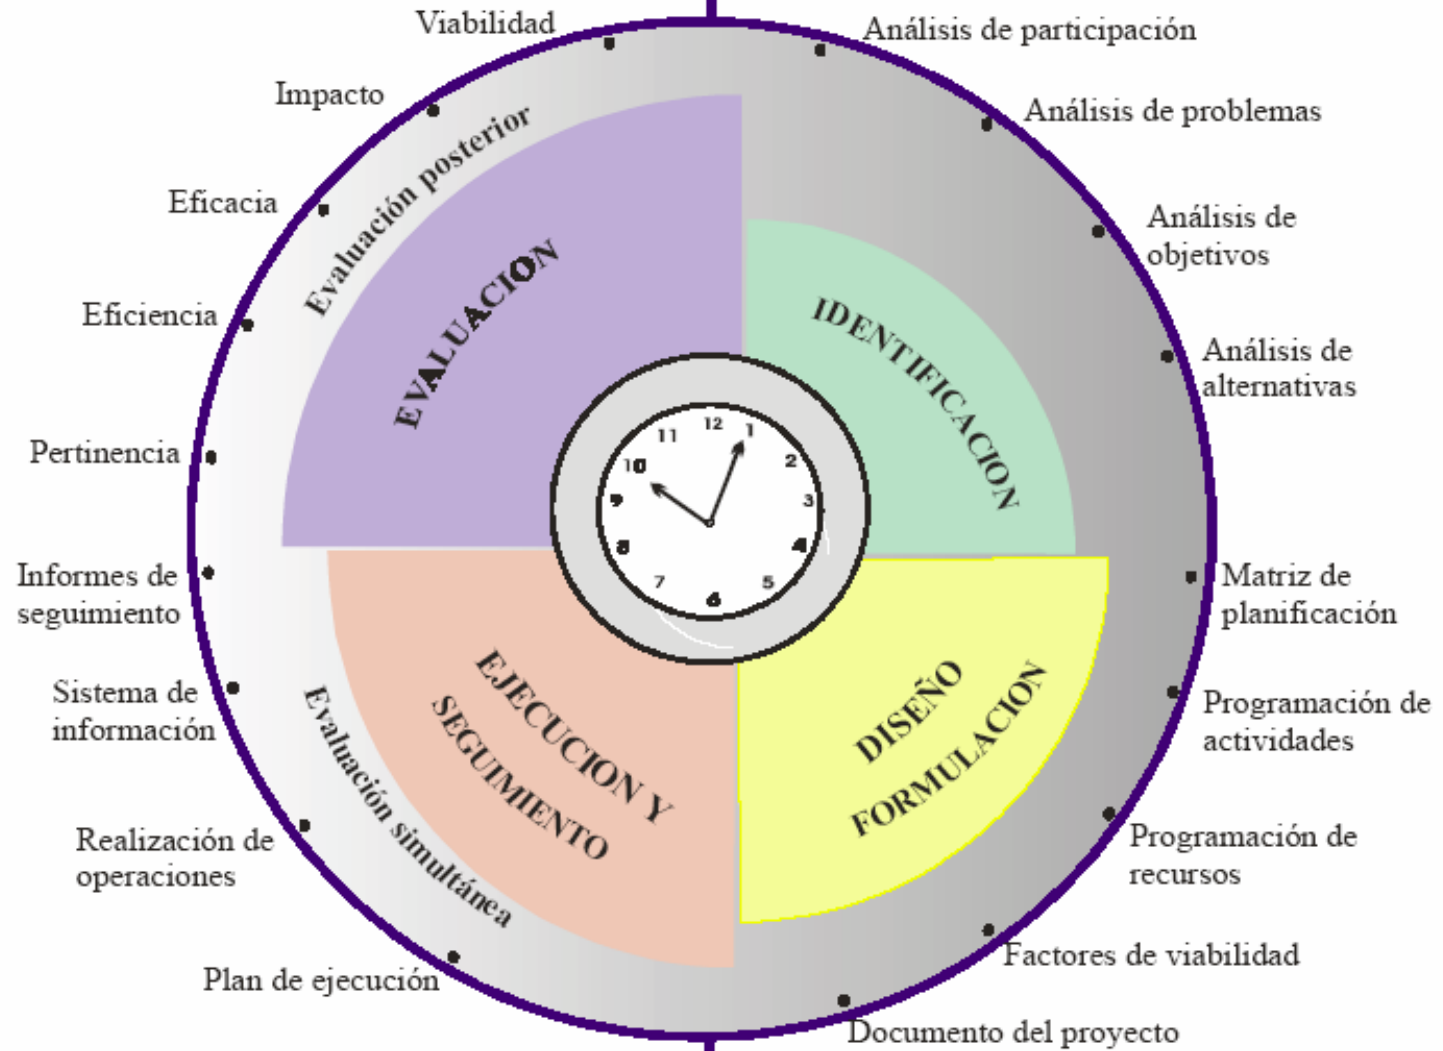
Viabilidad

Análisis de participación

Impacto

Análisis de problemas

Evaluación posterior

Eficacia

Análisis de objetivos

EVALUACION

IDENTIFICACION

Eficiencia

Análisis de alternativas

Pertinencia

12 1 2 3 4 5 6 7 8 9 10 11

Informes de seguimiento

Matriz de planificación

Sistema de información

EJECUCION Y SEGUIMIENTO

DISEÑO FORMULACION

Programación de actividades

Evaluación simultánea

Realización de operaciones

Programación de recursos

Factores de viabilidad

Plan de ejecución

Documento del proyecto